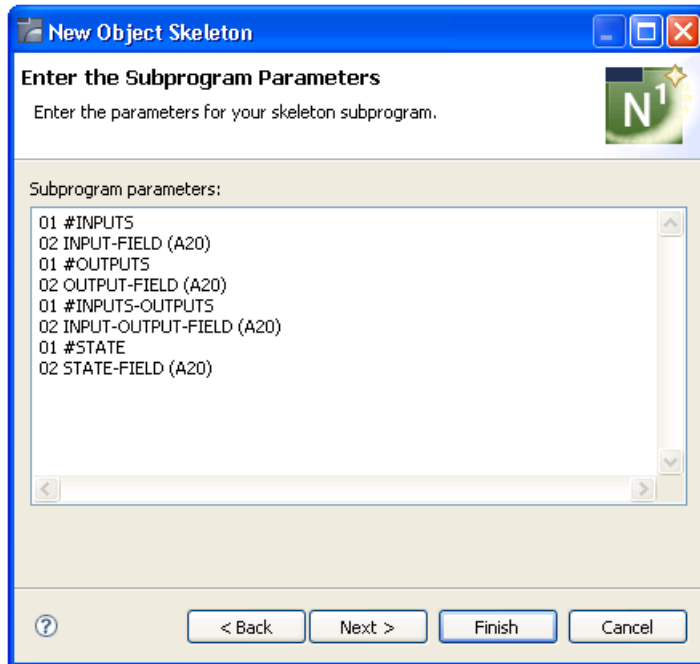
New Object Skeleton

Enter the Subprogram Parameters

Enter the parameters for your skeleton subprogram.

N

Subprogram parameters:

01 #INPUTS
02 INPUT-FIELD (A20)
01 #OUTPUTS
02 OUTPUT-FIELD (A20)
01 #INPUTS-OUTPUTS
02 INPUT-OUTPUT-FIELD (A20)
01 #STATE
02 STATE-FIELD (A20)

?

< Back

Next >

Finish

Cancel